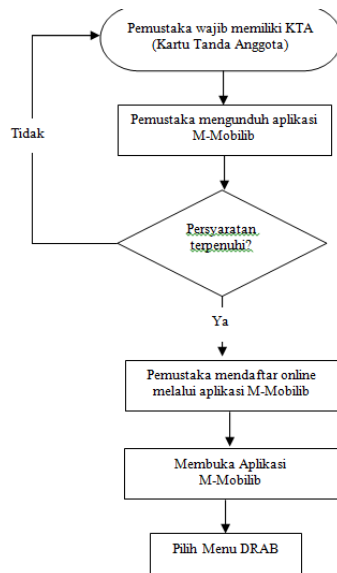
Pemustaka wajib memiliki KTA (Kartu Tanda Anggota)

Pemustaka mengunduh aplikasi M-Mobilib

Tidak

Persyaratan terpenuhi?

Ya

Pemustaka mendaftar online melalui aplikasi M-Mobilib

Membuka Aplikasi M-Mobilib

Pilih Menu DRAB